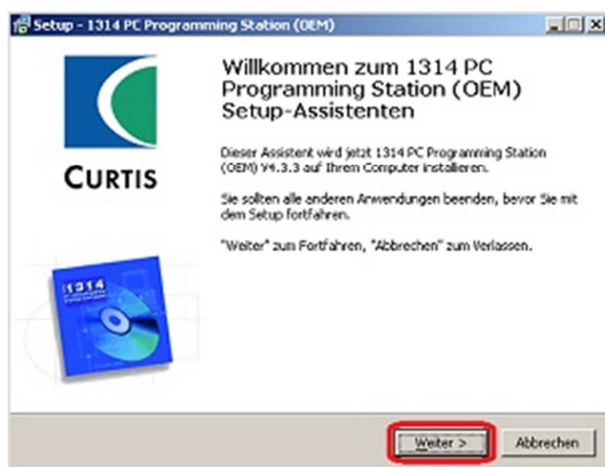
Setup - 1314 PC Programming Station (OEM)

CURTIS

1314

Willkommen zum 1314 PC Programming Station (OEM) Setup-Assistenten

Dieser Assistent wird jetzt 1314 PC Programming Station (OEM) V4.3.3 auf Ihrem Computer installieren.

Sie sollten alle anderen Anwendungen beenden, bevor Sie mit dem Setup fortfahren.

"Weiter" zum Fortfahren, "Abbrechen" zum Verlassen.

Weiter >

Abbrechen